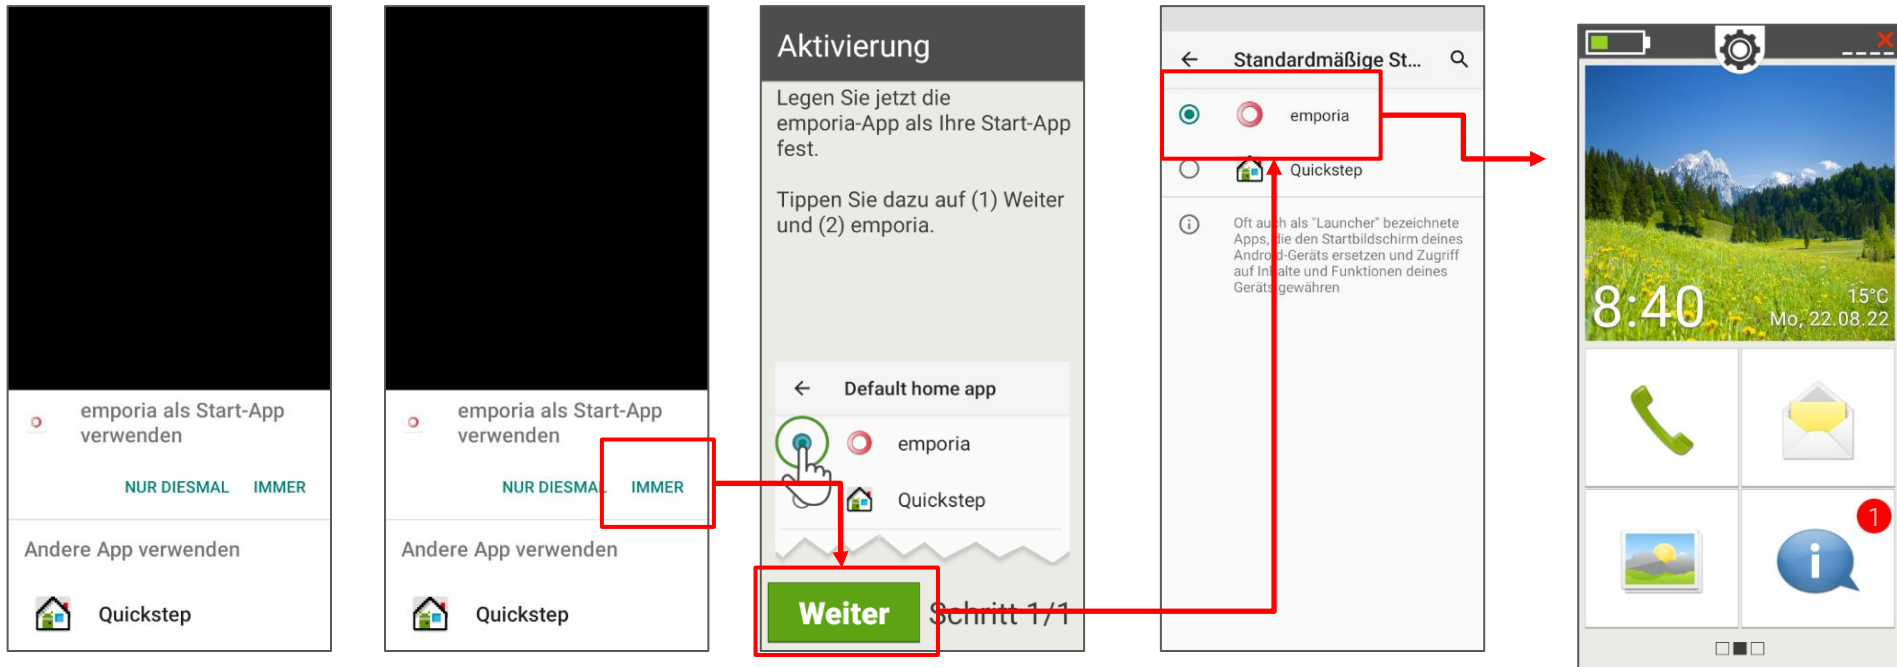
emporia als Start-App verwenden

NUR DIESMAL IMMER

Andere App verwenden

Quickstep

emporia als Start-App verwenden

NUR DIESMAL IMMER

Andere App verwenden

Quickstep

Aktivierung

Legen Sie jetzt die emporia-App als Ihre Start-App fest.

Tippen Sie dazu auf (1) Weiter und (2) emporia.

Default home app

emporia

Quickstep

Weiter

Schritt 1/1

Standardmäßige St...

emporia

Quickstep

Oft au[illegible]h als "Launcher" bezeichnete Apps, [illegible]die den Startbildschirm deines Andro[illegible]d-Geräts ersetzen und Zugriff auf In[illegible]alte und Funktionen deines Geräts gewähren

8:40

15°C

Mo, 22.08.22

1